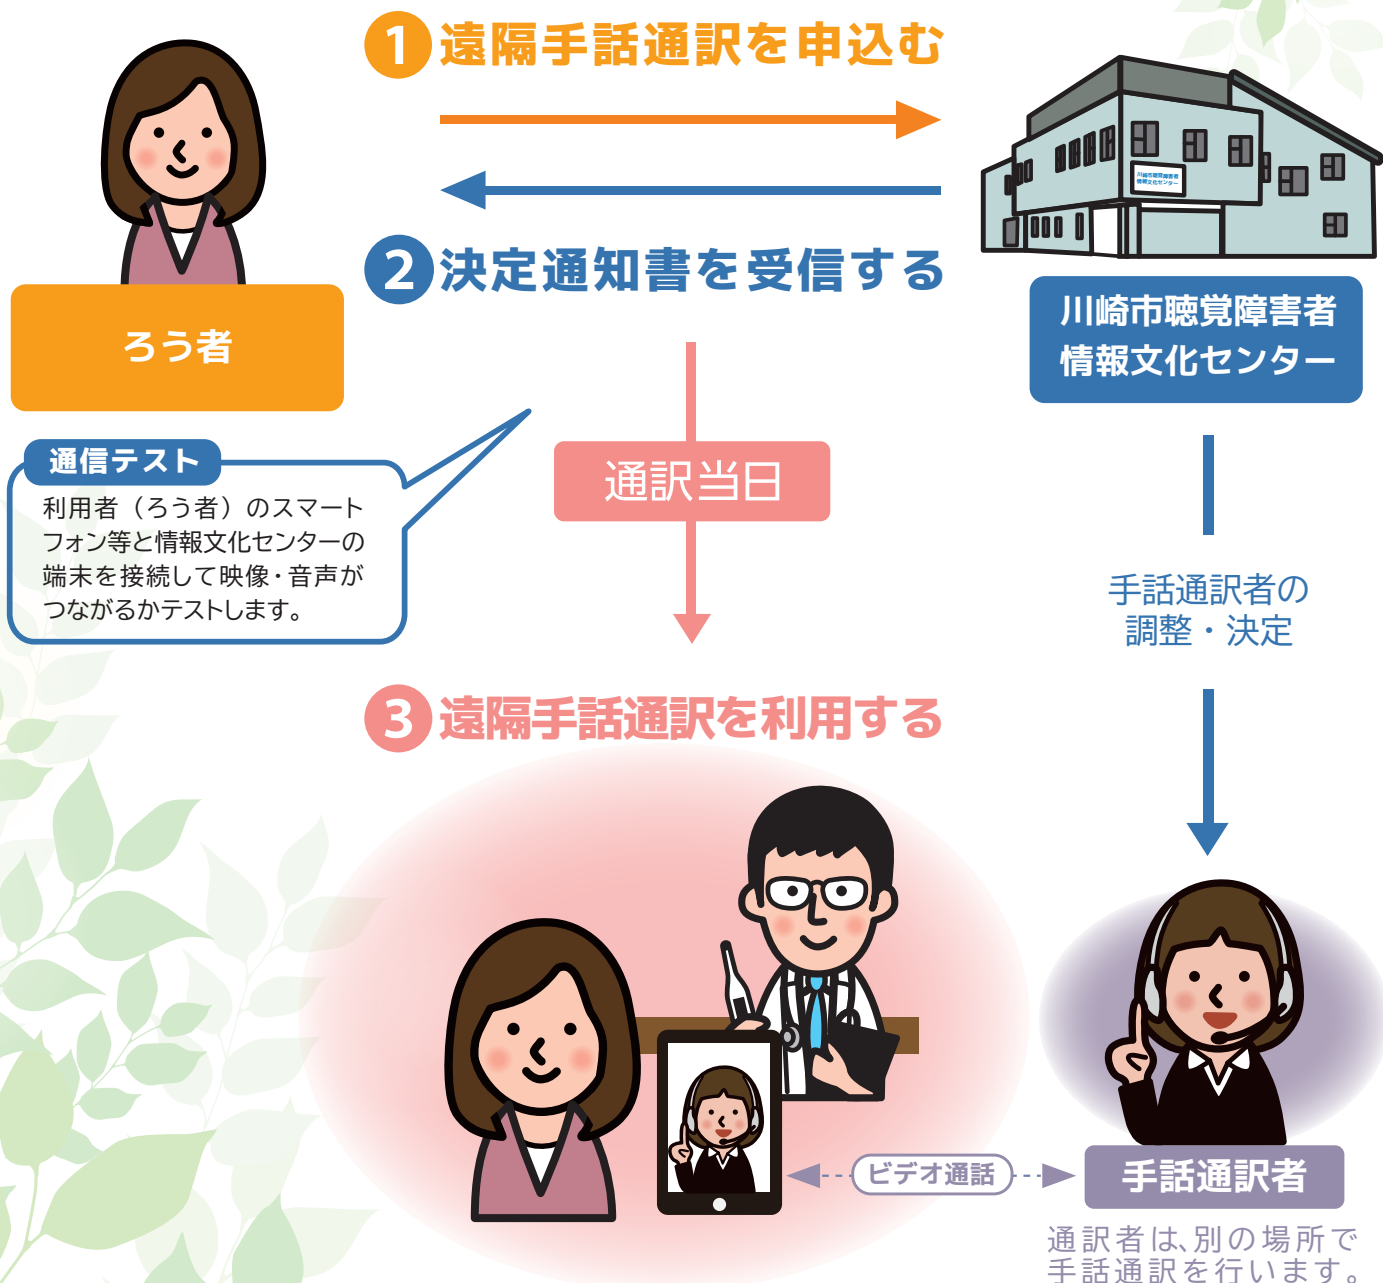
1 遠隔手話通訳を申込む

2 決定通知書を受信する

ろう者

川崎市聴覚障害者
情報文化センター

通信テスト
利用者（ろう者）のスマートフォン等と情報文化センターの端末を接続して映像・音声がつながるかテストします。

通訳当日

手話通訳者の
調整・決定

3 遠隔手話通訳を利用する

ビデオ通話

手話通訳者

通訳者は、別の場所で
手話通訳を行います。